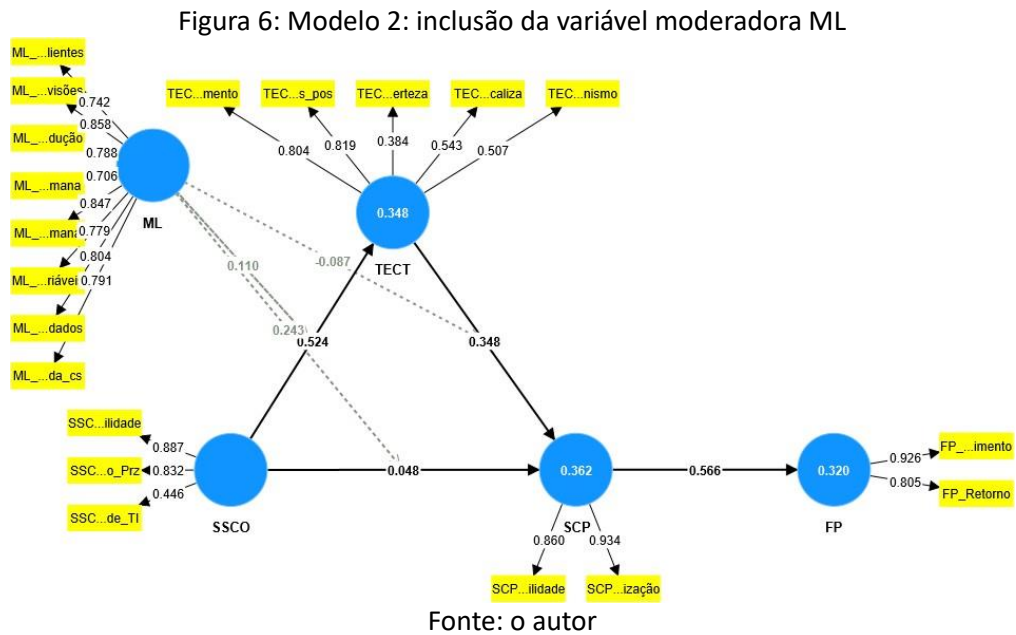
Figura 6: Modelo 2: inclusão da variável moderadora ML

ML_...lientes
ML_...visões
ML_...dução
ML_...mana
ML_...mana
ML_...riável
ML_...dados
ML_...da_cs
0.742
0.858
0.788
0.706
0.847
0.779
0.804
0.791
ML

TEC...mento
TEC...s_pos
TEC...erteza
TEC...caliza
TEC...nismo
0.804
0.819
0.384
0.543
0.507
0.348
TECT

0.110
-0.087
0.243
0.524
0.348

SSC...ilidade
SSC...o_Prz
SSC...de_TI
0.887
0.832
0.446
SSCO

0.048
0.362
SCP
0.860
0.934
SCP...ilidade
SCP...ização

0.566
0.320
FP
0.926
0.805
FP_...imento
FP_Retorno

Fonte: o autor